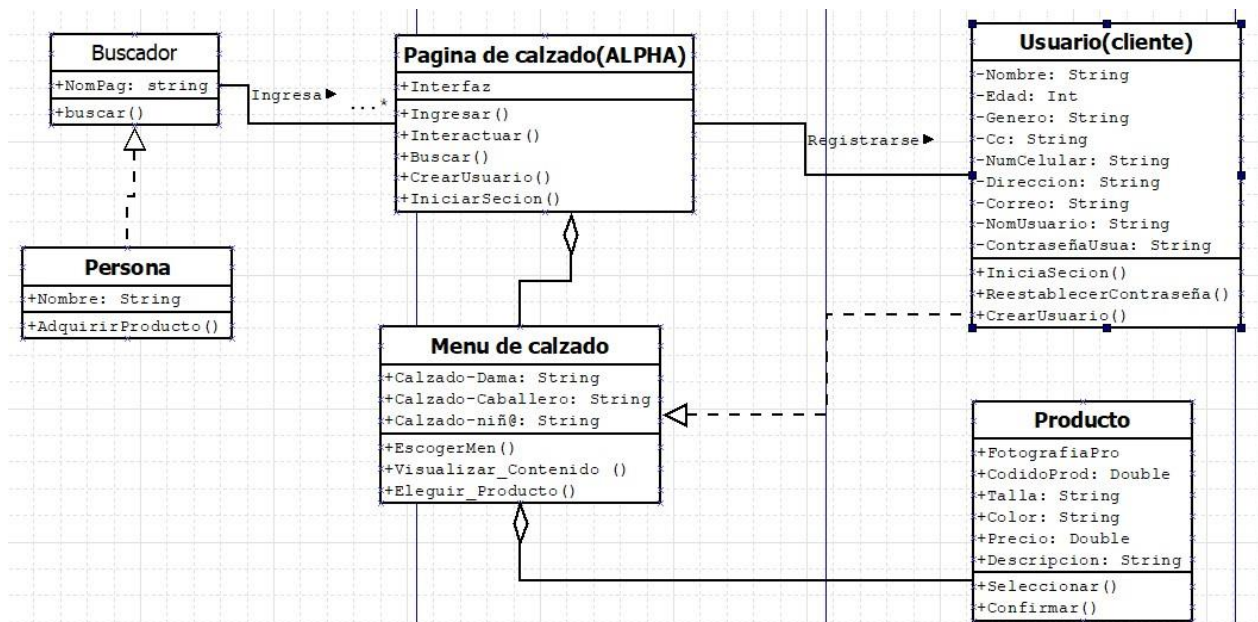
Buscador
+NomPag: string
+buscar()

Ingresa ▶ ...*

Pagina de calzado(ALPHA)
+Interfaz
+Ingresar()
+Interactuar()
+Buscar()
+CrearUsuario()
+IniciarSecion()

Registrarse ▶

Usuario(cliente)
-Nombre: String
-Edad: Int
-Genero: String
-Cc: String
-NumCelular: String
-Direccion: String
-Correo: String
-NomUsuario: String
-ContraseñaUsua: String
+IniciaSecion()
+ReestablecerContraseña()
+CrearUsuario()

Persona
+Nombre: String
+AdquirirProducto()

Menu de calzado
+Calzado-Dama: String
+Calzado-Caballero: String
+Calzado-niñ@: String
+EscogerMen()
+Visualizar_Contenido ()
+Eleguir_Producto()

Producto
+FotografiaPro
+CodidoProd: Double
+Talla: String
+Color: String
+Precio: Double
+Descripcion: String
+Seleccionar()
+Confirmar()